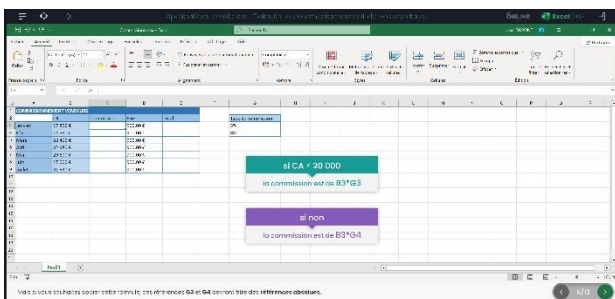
si CA < 20 000

la commission est de B3*G3

si non

la commission est de B3*G4

COMMISSIONNEMENT VENDEURS

Taux de commission

Feuil1

Vous devez souhaitez copier cette formule, les références G3 et G4 devront être des références absolues.

5/10